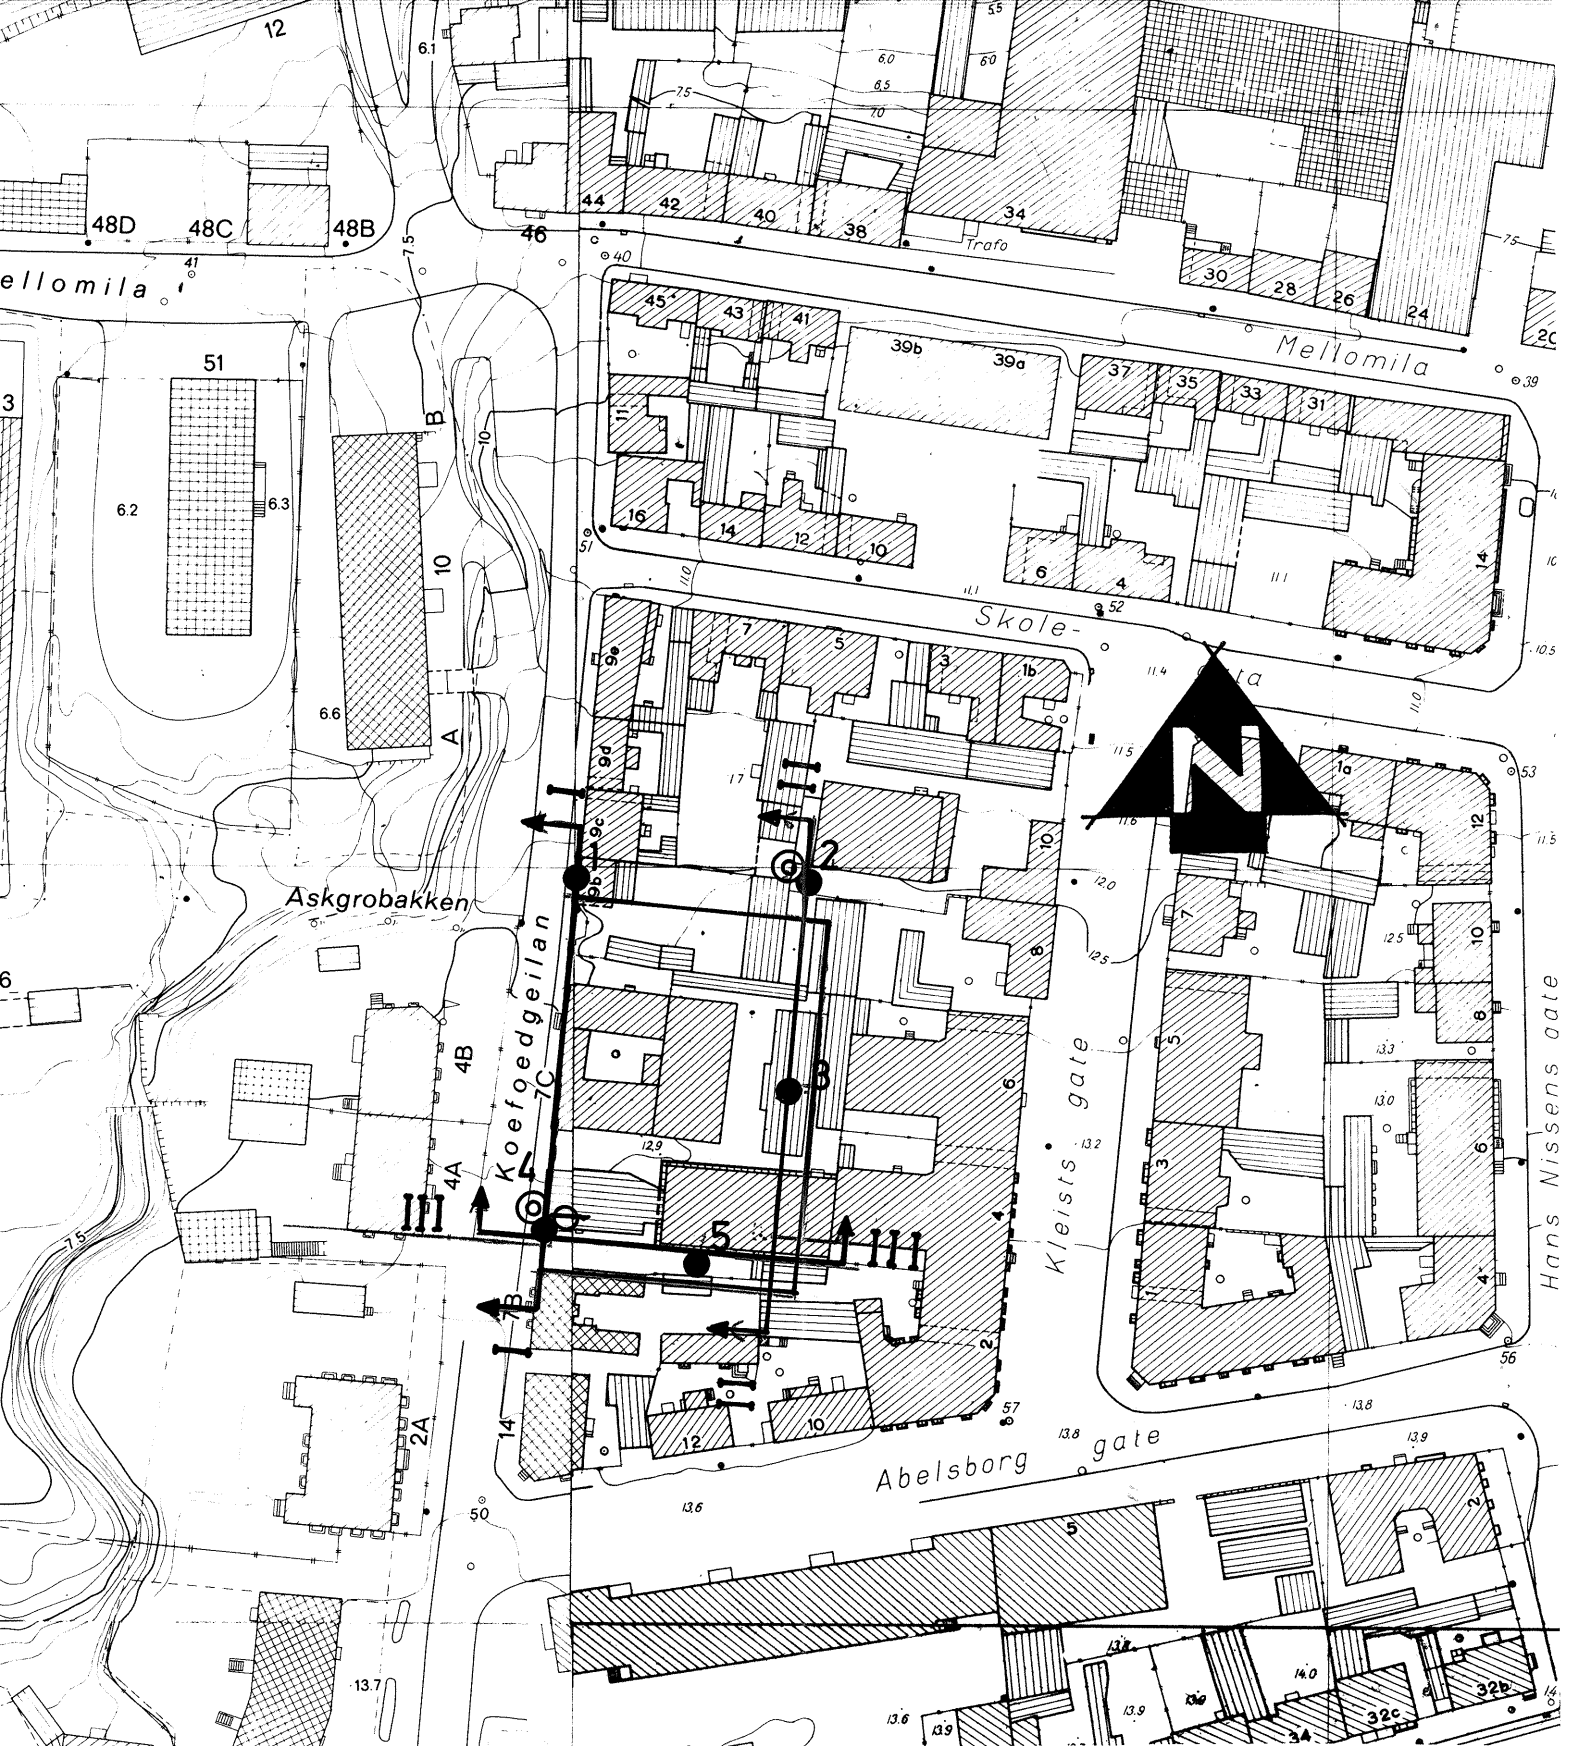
12
6.1
5.5
6.0
6.0
6.5
7.5
7.0
44
42
40
38
34
Trafo
48D
48C
48B
46
40
7.5
41
ellomila
30
28
26
24
7.5
20
45
43
41
39b
39a
Mellomila
39
51
37
35
33
31
B
10
3
6.2
6.3
11
16
14
12
10
6
4
14
10
51
11.0
11.1
52
11.1
Skole-
gata
11.4
10.5
6.6
A
9e
7
5
3
1b
9d
17
11.5
N
1a
53
12
11.6
11.5
9c
1
2
10
Askgrobakken
9b
12.0
7
12.5
10
6
Koefoedgeilan
4B
8
12.5
8
7C
5
13.3
6
3
13.0
12.9
4
Kleists gate
13.2
3
6
Hans Nissens gate
4A
III
5
III
4
7.5
7B
2
1
4
14
57
56
13.8
2A
12
10
13.8
Abelsborg gate
13.9
50
13.6
5
2
13.7
13.8
14.0
13.6
13.9
13.9
13.9
34
32c
32b
14